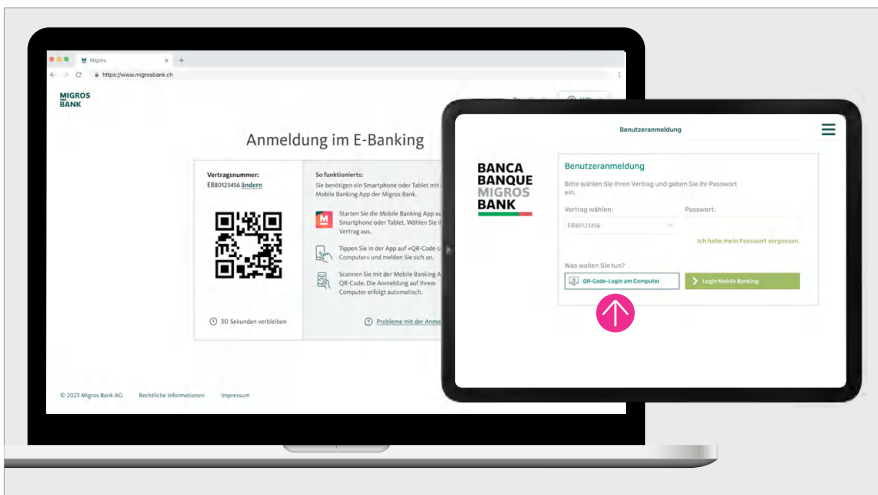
Migros

https://www.migrosbank.ch

MIGROS BANK

Anmeldung im E-Banking

Vertragsnummer:
EB80123456 ändern

30 Sekunden verbleiben

So funktioniert's:
Sie benötigen ein Smartphone oder Tablet mit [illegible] Mobile Banking App der Migros Bank.

Starten Sie die Mobile Banking App au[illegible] Smartphone oder Tablet. Wählen Sie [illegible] Vertrag aus.

Tippen Sie in der App auf «QR-Code-L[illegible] Computer» und melden Sie sich an.

Scannen Sie mit der Mobile Banking A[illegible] QR-Code. Die Anmeldung auf Ihrem Computer erfolgt automatisch.

Probleme mit der Anme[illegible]

© 2023 Migros Bank AG   Rechtliche Informationen   Impressum

Benutzeranmeldung

BANCA
BANQUE
MIGROS
BANK

Benutzeranmeldung

Bitte wählen Sie Ihren Vertrag und geben Sie Ihr Passwort ein.

Vertrag wählen:
EB80123456

Passwort:

Ich habe mein Passwort vergessen.

Was wollen Sie tun?

QR-Code-Login am Computer

Login Mobile Banking